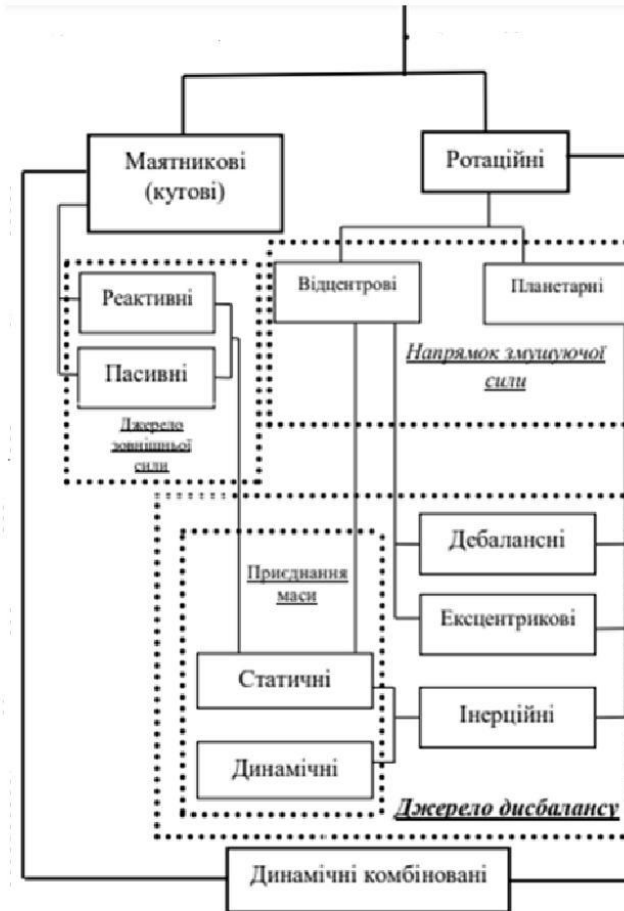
Маятникові (кутові)

Ротаційні

Реактивні

Пасивні

Джерело зовнішньої сили

Відцентрові

Планетарні

Напрямок змушуючої сили

Дебалансні

Приєднання маси

Ексцентрикові

Статичні

Інерційні

Динамічні

Джерело дисбалансу

Динамічні комбіновані